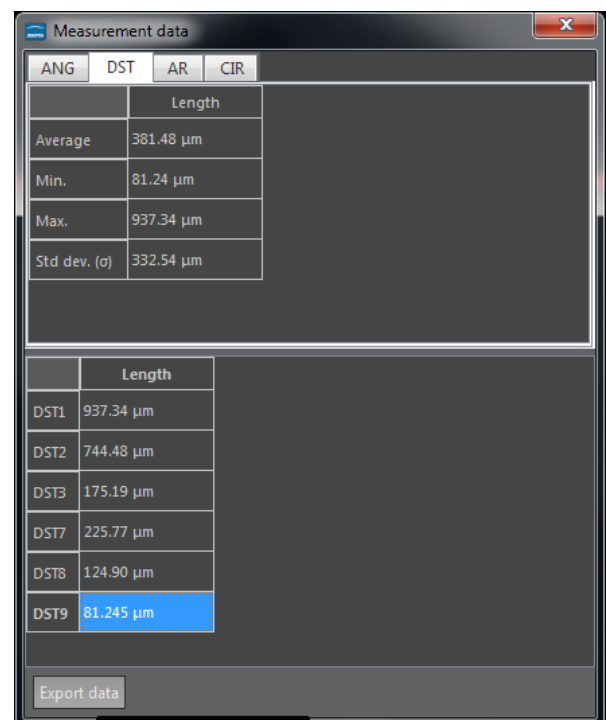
Measurement data

ANG | DST | AR | CIR

| | Length |
|---|---|
| Average | 381.48 µm |
| Min. | 81.24 µm |
| Max. | 937.34 µm |
| Std dev. (σ) | 332.54 µm |

| | Length |
|---|---|
| DST1 | 937.34 µm |
| DST2 | 744.48 µm |
| DST3 | 175.19 µm |
| DST7 | 225.77 µm |
| DST8 | 124.90 µm |
| DST9 | 81.245 µm |

Export data